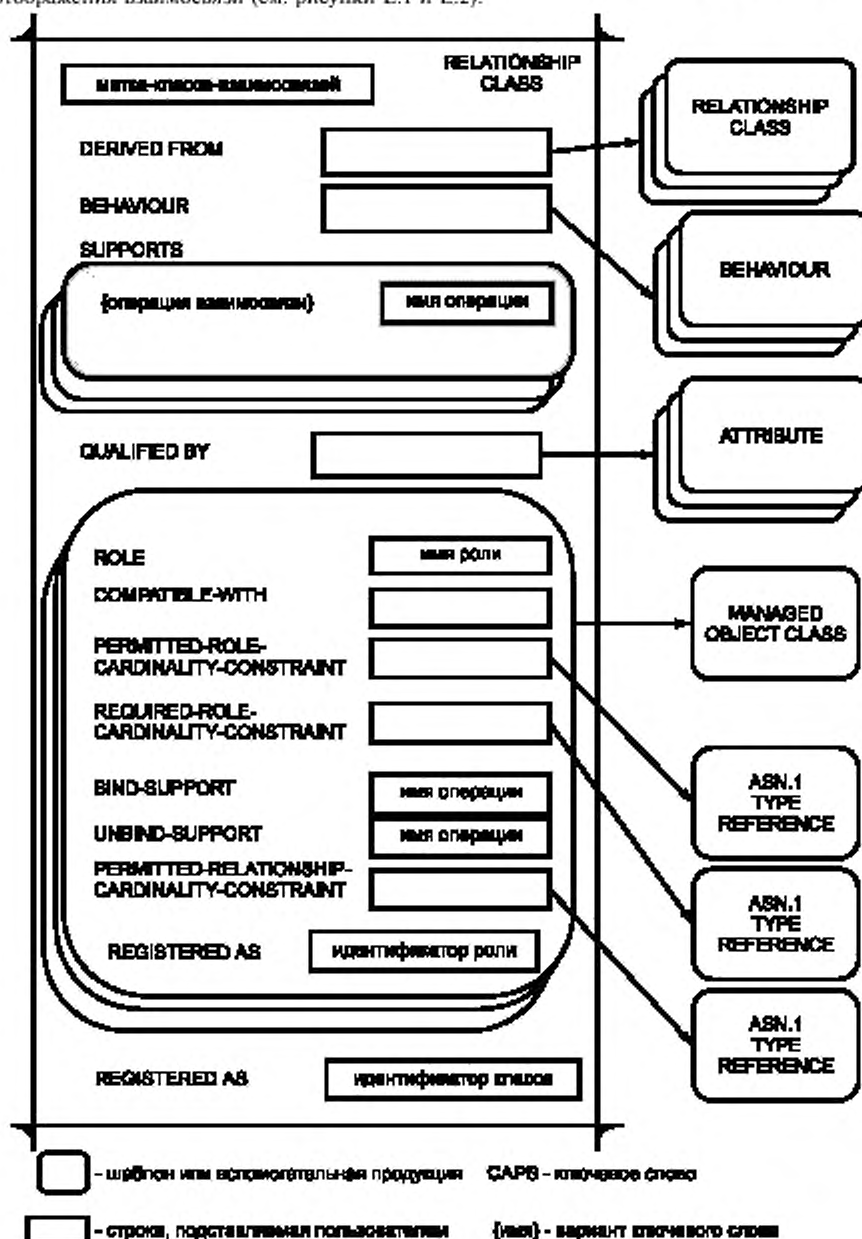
изображения взаимосвязи (см. рисунки Е.1 и Е.2).

метка-класса-взаимосвязей

RELATIONSHIP CLASS

DERIVED FROM

BEHAVIOUR

SUPPORTS

(операция взаимосвязи)

имя операции

QUALIFIED BY

ROLE

имя роли

COMPATIBLE-WITH

PERMITTED-ROLE-CARDINALITY-CONSTRAINT

REQUIRED-ROLE-CARDINALITY-CONSTRAINT

BIND-SUPPORT

имя операции

UNBIND-SUPPORT

имя операции

PERMITTED-RELATIONSHIP-CARDINALITY-CONSTRAINT

REGISTERED AS

идентификатор роли

REGISTERED AS

идентификатор класса

RELATIONSHIP CLASS

BEHAVIOUR

ATTRIBUTE

MANAGED OBJECT CLASS

ASN.1 TYPE REFERENCE

ASN.1 TYPE REFERENCE

ASN.1 TYPE REFERENCE

- шаблон или вспомогательная продукция

CAPS - ключевое слово

- строка, подставляемая пользователем

(имя) - вариант ключевого слова